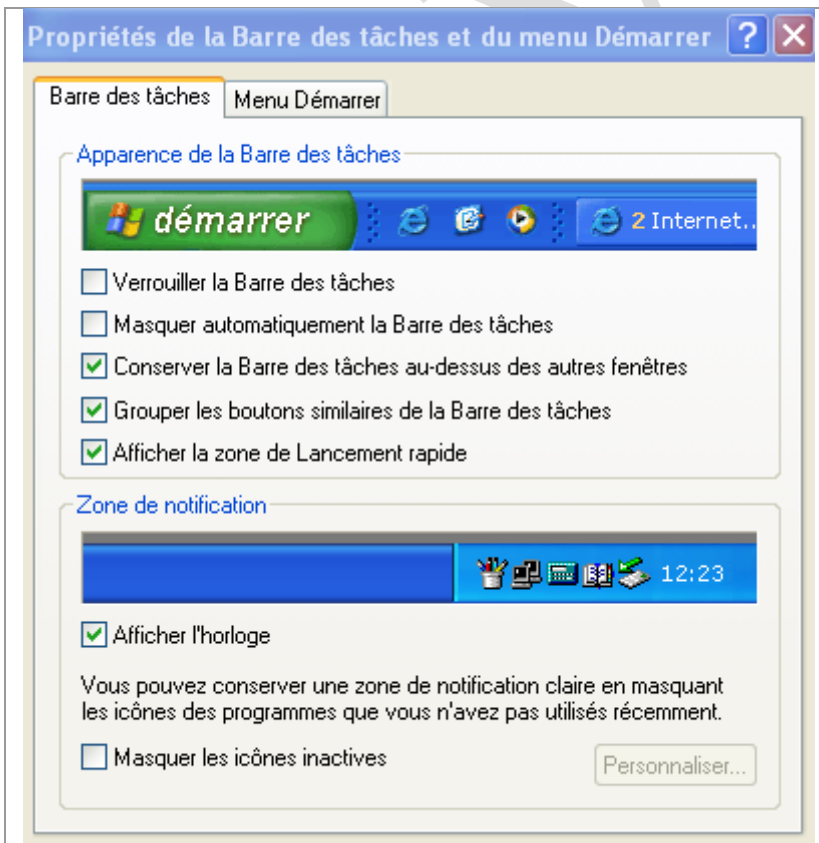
Propriétés de la Barre des tâches et du menu Démarrer ? X

Barre des tâches | Menu Démarrer

Apparence de la Barre des tâches

démarrer 2 Internet...

☐ Verrouiller la Barre des tâches
☐ Masquer automatiquement la Barre des tâches
☑ Conserver la Barre des tâches au-dessus des autres fenêtres
☑ Grouper les boutons similaires de la Barre des tâches
☑ Afficher la zone de Lancement rapide

Zone de notification

12:23

☑ Afficher l'horloge

Vous pouvez conserver une zone de notification claire en masquant les icônes des programmes que vous n'avez pas utilisés récemment.

☐ Masquer les icônes inactives

Personnaliser...